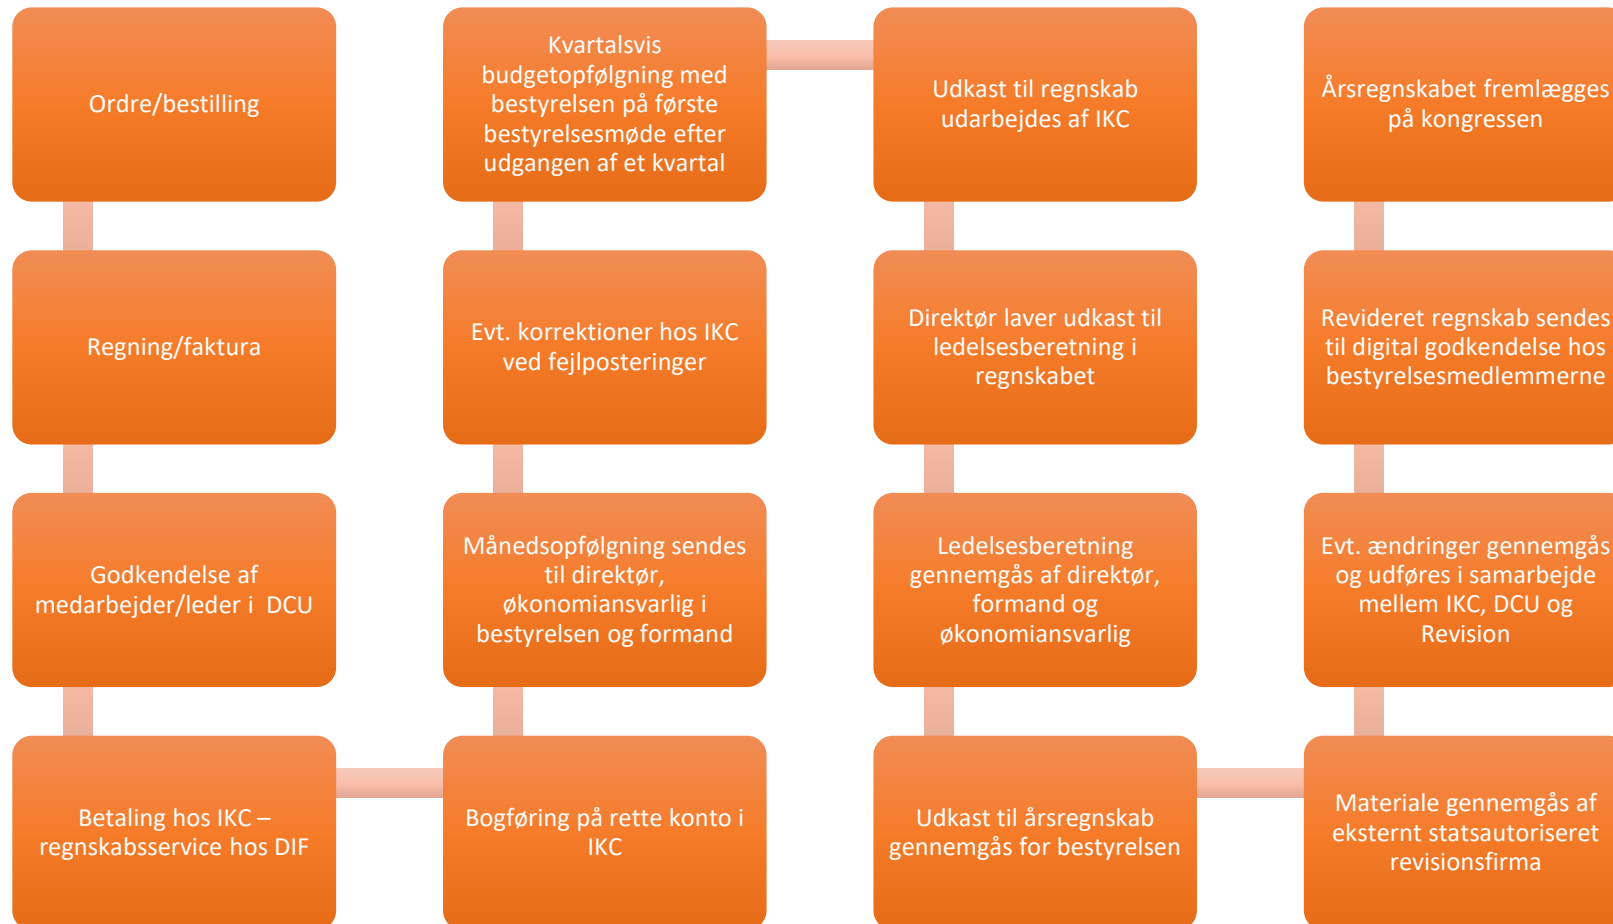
Ordre/bestilling

Regning/faktura

Godkendelse af medarbejder/leder i DCU

Betaling hos IKC – regnskabsservice hos DIF

Bogføring på rette konto i IKC

Månedsopfølgning sendes til direktør, økonomiansvarlig i bestyrelsen og formand

Evt. korrektioner hos IKC ved fejlposteringer

Kvartalsvis budgetopfølgning med bestyrelsen på første bestyrelsesmøde efter udgangen af et kvartal

Udkast til regnskab udarbejdes af IKC

Direktør laver udkast til ledelsesberetning i regnskabet

Ledelsesberetning gennemgås af direktør, formand og økonomiansvarlig

Udkast til årsregnskab gennemgås for bestyrelsen

Materiale gennemgås af eksternt statsautoriseret revisionsfirma

Evt. ændringer gennemgås og udføres i samarbejde mellem IKC, DCU og Revision

Revideret regnskab sendes til digital godkendelse hos bestyrelsesmedlemmerne

Årsregnskabet fremlægges på kongressen